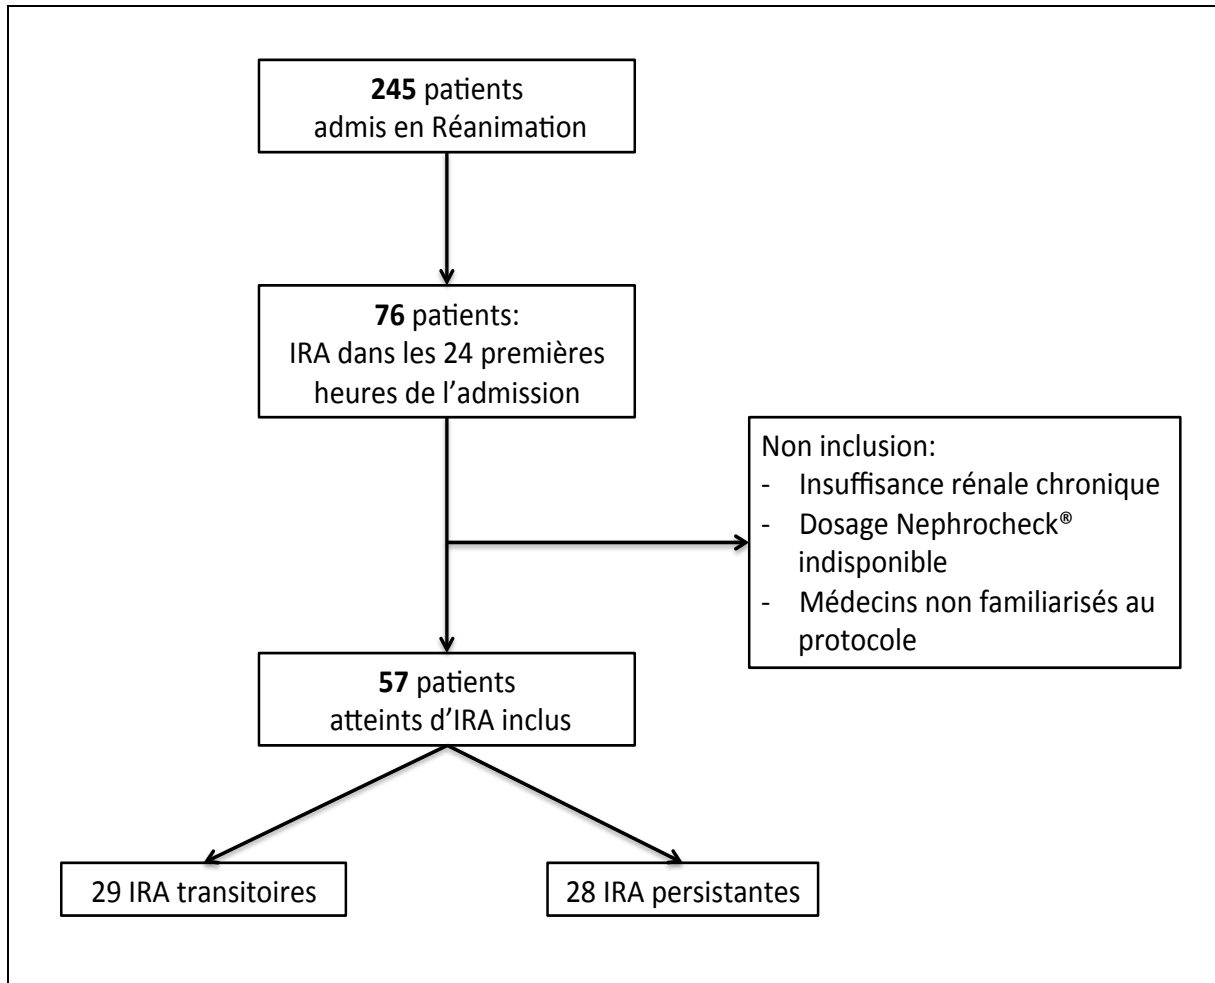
**245** patients
admis en Réanimation

**76** patients:
IRA dans les 24 premières heures de l'admission

Non inclusion:
- Insuffisance rénale chronique
- Dosage Nephrocheck® indisponible
- Médecins non familiarisés au protocole

**57** patients
atteints d'IRA inclus

29 IRA transitoires

28 IRA persistantes